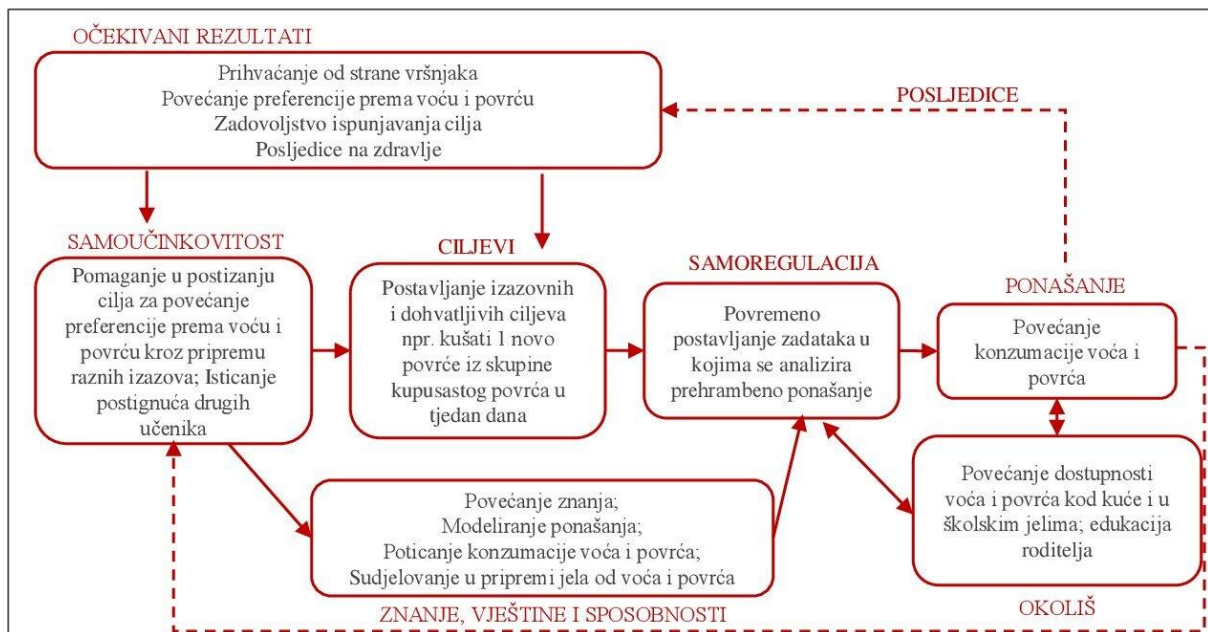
OČEKIVANI REZULTATI

Prihvaćanje od strane vršnjaka
Povećanje preferencije prema voću i povrću
Zadovoljstvo ispunjavanja cilja
Posljedice na zdravlje

POSLJEDICE

SAMOUČINKOVITOST

Pomaganje u postizanju cilja za povećanje preferencije prema voću i povrću kroz pripremu raznih izazova; Isticanje postignuća drugih učenika

CILJEVI

Postavljanje izazovnih i dohvatljivih ciljeva npr. kušati 1 novo povrće iz skupine kupusastog povrća u tjedan dana

SAMOREGULACIJA

Povremeno postavljanje zadataka u kojima se analizira prehrambeno ponašanje

PONAŠANJE

Povećanje konzumacije voća i povrća

Povećanje dostupnosti voća i povrća kod kuće i u školskim jelima; edukacija roditelja

Povećanje znanja;
Modeliranje ponašanja;
Poticanje konzumacije voća i povrća;
Sudjelovanje u pripremi jela od voća i povrća

ZNANJE, VJEŠTINE I SPOSOBNOSTI

OKOLIŠ